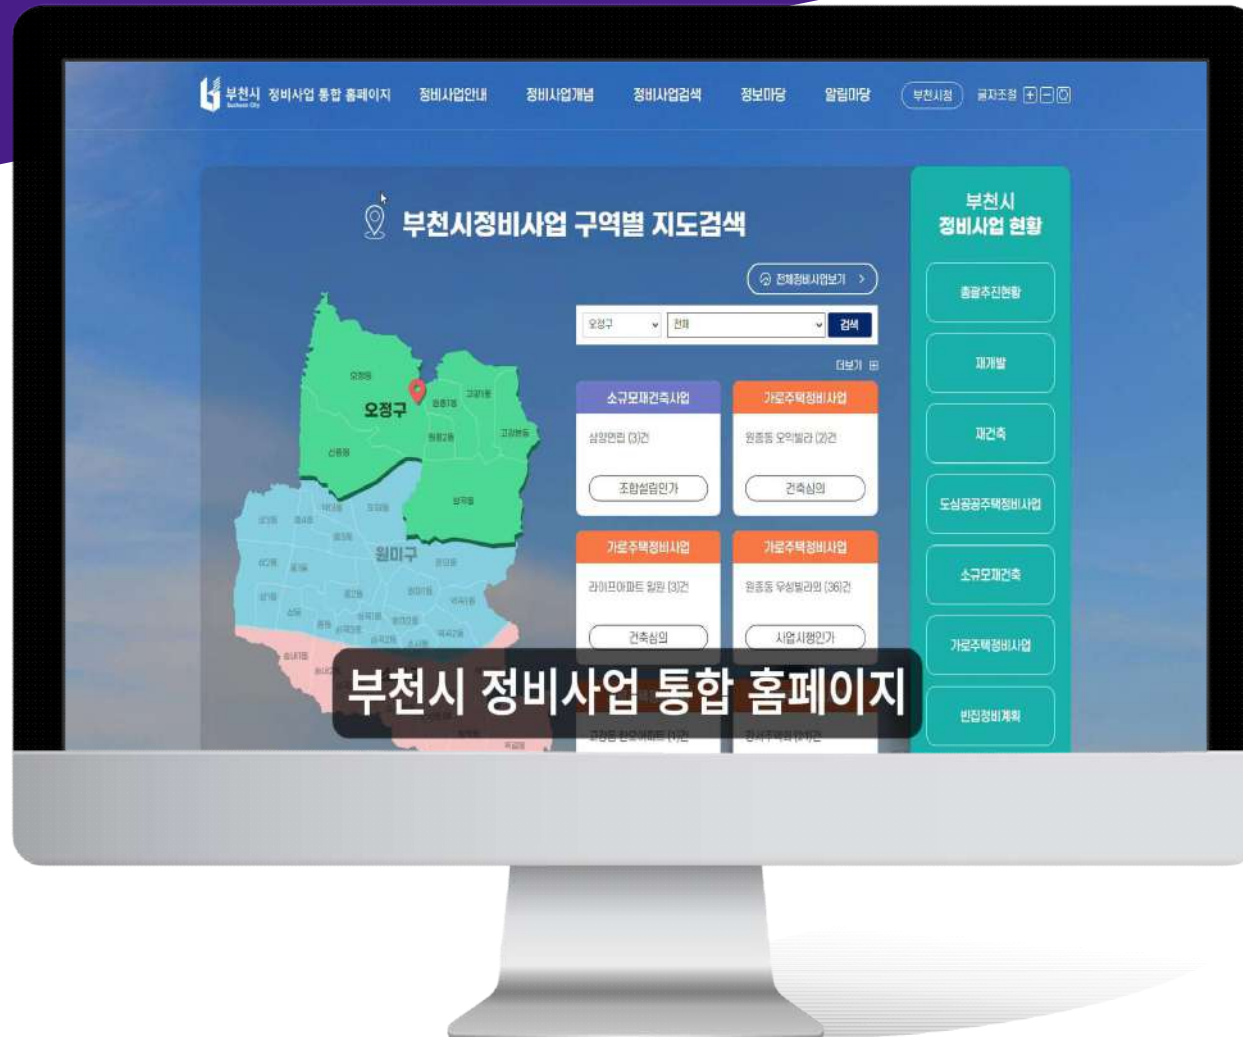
부천시 정비사업 통합 홈페이지 정비사업안내 정비사업개념 정비사업검색 정보마당 알림마당 부천시청 글자조절 + − ○

부천시정비사업 구역별 지도검색

전체정비사업보기 >

오정구 전체 검색

더보기 ⊞

오정구

원미구

| 소규모재건축사업 | 가로주택정비사업 |
|---|---|
| 삼양연립 (3)건 | 원종동 오익빌라 (2)건 |
| 조합설립인가 | 건축심의 |

| 가로주택정비사업 | 가로주택정비사업 |
|---|---|
| 라이프아파트 일원 (3)건 | 원종동 우성빌라외 (36)건 |
| 건축심의 | 사업시행인가 |

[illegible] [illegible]

부천시 정비사업 현황

총괄추진현황

재개발

재건축

도심공공주택정비사업

소규모재건축

가로주택정비사업

빈집정비계획

부천시 정비사업 통합 홈페이지